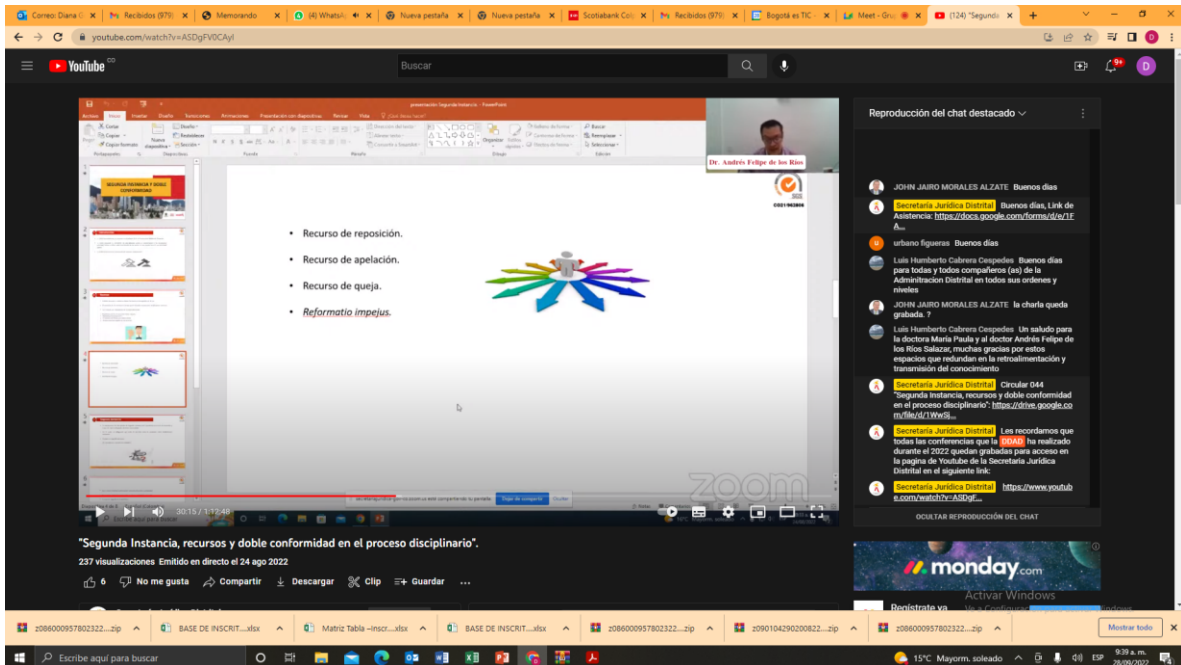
Correo: Diana G | Recibidos (979) | Memorando | (4) WhatsA | Nueva pestaña | Nueva pestaña | Scotiabank Col | Recibidos (979) | Bogotá es TIC | Meet - Gru | (124) "Segunda

youtube.com/watch?v=ASDgFV0CAyl

YouTube CO

Buscar

Dr. Andrés Felipe de los Ríos

SEGUNDA INSTANCIA Y DOBLE CONFORMIDAD

• Recurso de reposición.

• Recurso de apelación.

• Recurso de queja.

• *Reformatio impejus.*

zoom

30:15 / 1:12:48

Reproducción del chat destacado

JOHN JAIRO MORALES ALZATE Buenos días

Secretaria Jurídica Distrital Buenos días, Link de Asistencia: https://docs.google.com/forms/d/e/1FA...

urbano figueras Buenos días

Luis Humberto Cabrera Cespedes Buenos días para todas y todos compañeros (as) de la Adminitracion Distrital en todos sus ordenes y niveles

JOHN JAIRO MORALES ALZATE la charla queda grabada. ?

Luis Humberto Cabrera Cespedes Un saludo para la doctora María Paula y al doctor Andrés Felipe de los Ríos Salazar, muchas gracias por estos espacios que redundan en la retroalimentación y transmisión del conocimiento

Secretaria Jurídica Distrital Circular 044 "Segunda Instancia, recursos y doble conformidad en el proceso disciplinario": https://drive.google.com/file/d/1WwSj...

Secretaria Jurídica Distrital Les recordamos que todas las conferencias que la DDAD ha realizado durante el 2022 quedan grabadas para acceso en la pagina de Youtube de la Secretaria Jurídica Distrital en el siguiente link:

Secretaria Jurídica Distrital https://www.youtube.com/watch?v=ASDgF...

OCULTAR REPRODUCCIÓN DEL CHAT

"Segunda Instancia, recursos y doble conformidad en el proceso disciplinario".

237 visualizaciones Emitido en directo el 24 ago 2022

6 No me gusta Compartir Descargar Clip Guardar ...

monday.com

Regístrate ya

Activar Windows
Ve a Configuración para activar Windows.

z086000957802322....zip | BASE DE INSCRIT....xlsx | Matriz Tabla --Inscr....xlsx | BASE DE INSCRIT....xlsx | z086000957802322....zip | z090104290200822....zip | z086000957802322....zip | Mostrar todo

Escribe aquí para buscar

15°C Mayorm. soleado ESP 9:39 a. m. 28/09/2022